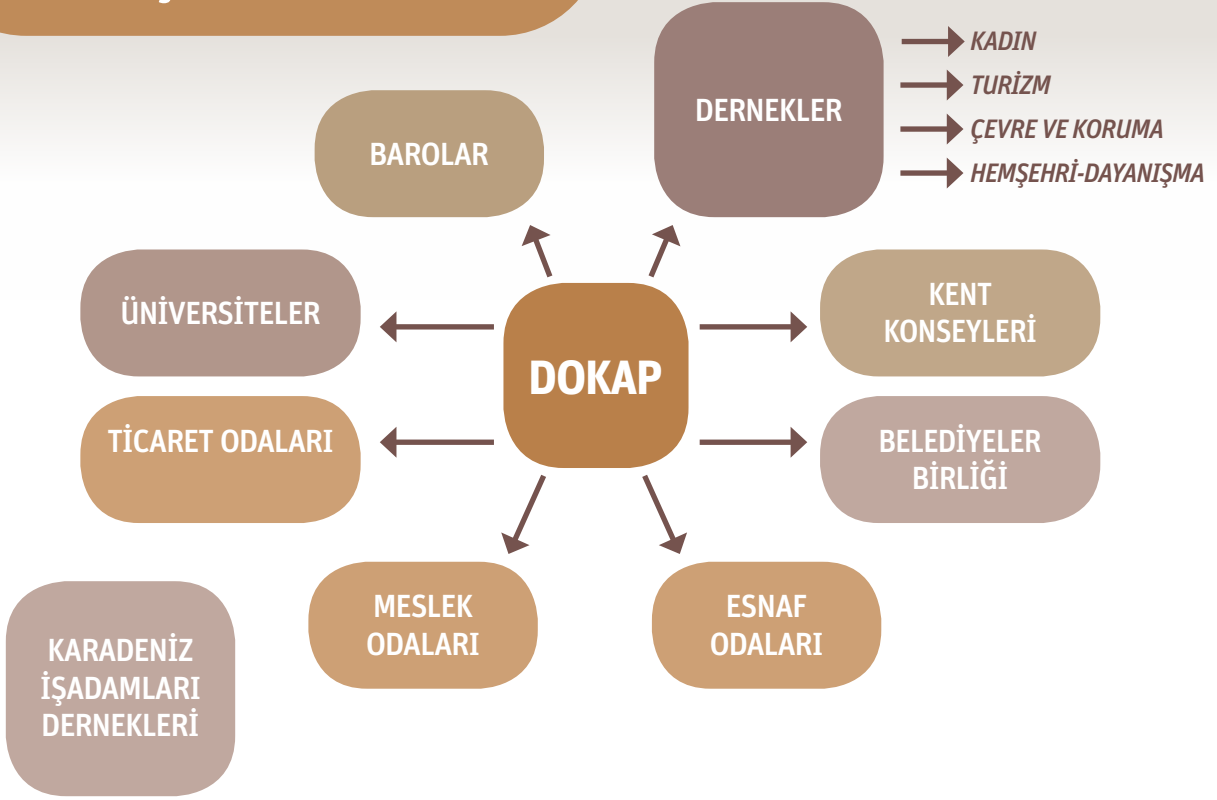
DERNEKLER

KADIN
TURİZM
ÇEVRE VE KORUMA
HEMŞEHRİ-DAYANIŞMA

BAROLAR

ÜNİVERSİTELER

DOKAP

KENT KONSEYLERİ

TİCARET ODALARI

BELEDİYELER BİRLİĞİ

MESLEK ODALARI

ESNAF ODALARI

KARADENİZ İŞADAMLARI DERNEKLERİ